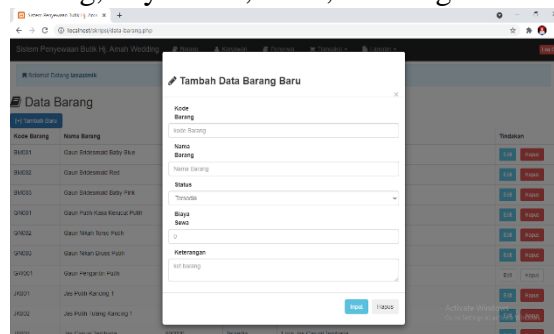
Sistem Penyewaan Butik Hj. Aman ×
localhost/skripsi/data-barang.php
Sistem Penyewaan Butik Hj. Aman Wedding
Log
Sukses! Barang berhasil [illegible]
Data Barang
(+) Tambah Baru
| Kode Barang | Nama Barang |
|---|---|
| BM001 | Gaun Bridesmaid Baby Blue |
| BM002 | Gaun Bridesmaid Red |
| BM003 | Gaun Bridesmaid Baby Pink |
| GN001 | Gaun Putih Kaca Renda Putih |
| GN002 | Gaun Nikah Ikasi Putih |
| GN003 | Gaun Nikah Drees Putih |
| GP001 | Gaun Pengantin Putih |
| JS001 | Jas Putih Kancing 1 |
| JS002 | Jas Putih Tiang Kancing 1 |
Tindakan
Edit Hapus
Edit Hapus
Edit Hapus
Edit Hapus
Edit Hapus
Edit Hapus
Edit Hapus
Edit Hapus
Tambah Data Barang Baru
×
Kode Barang
Kode Barang
Nama Barang
Nama Barang
Status
Tersedia
Biaya Sewa
0
Keterangan
isi barang
Input
Hapus
Activate Windows
Go to Settings to activate Windows.